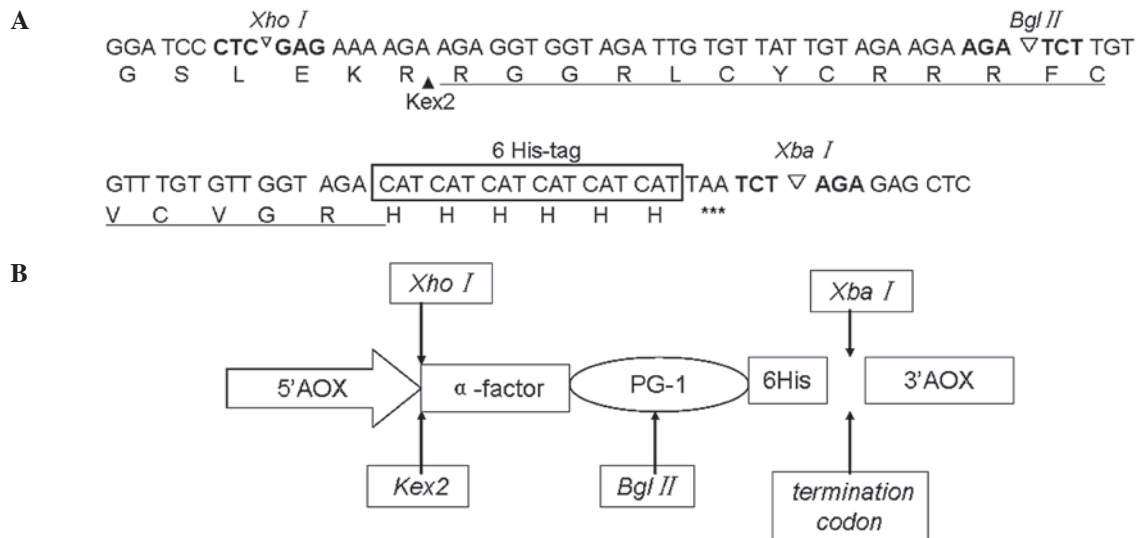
A

Xho I  Bgl II

GGA TCC **CTC**▽**GAG** AAA AGA AGA GGT GGT AGA TTG TGT TAT TGT AGA AGA **AGA** ▽**TCT** TGT

G S L E K R R G G R L C Y C R R R F C

Kex2

6 His-tag  Xba I

GTT TGT GTT GGT AGA CAT CAT CAT CAT CAT CAT TAA **TCT** ▽ **AGA** GAG CTC

V C V G R H H H H H H ***

B

Xho I

Xba I

5'AOX

α -factor

PG-1

6His

3'AOX

Kex2

Bgl II

termination codon